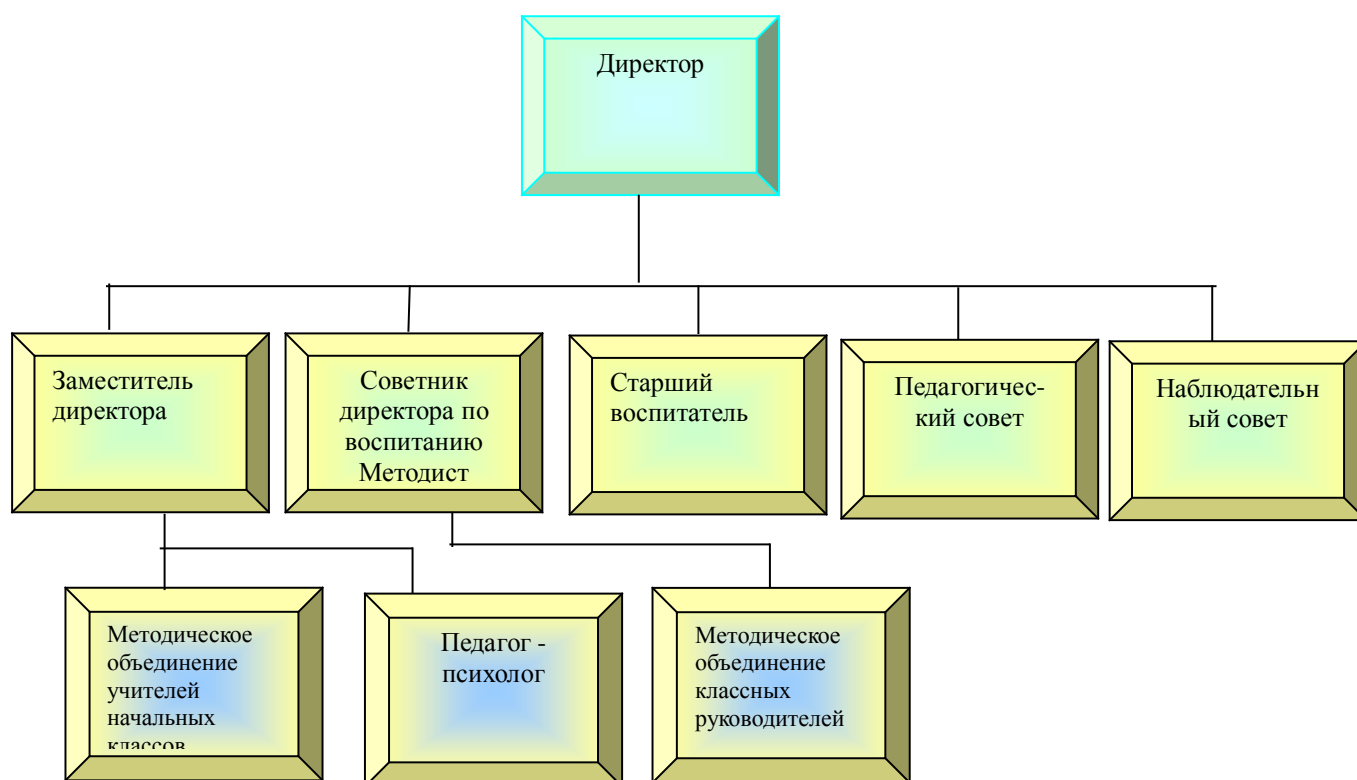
Директор

Заместитель директора

Советник директора по воспитанию Методист

Старший воспитатель

Педагогический совет

Наблюдательный совет

Методическое объединение учителей начальных классов

Педагог - психолог

Методическое объединение классных руководителей